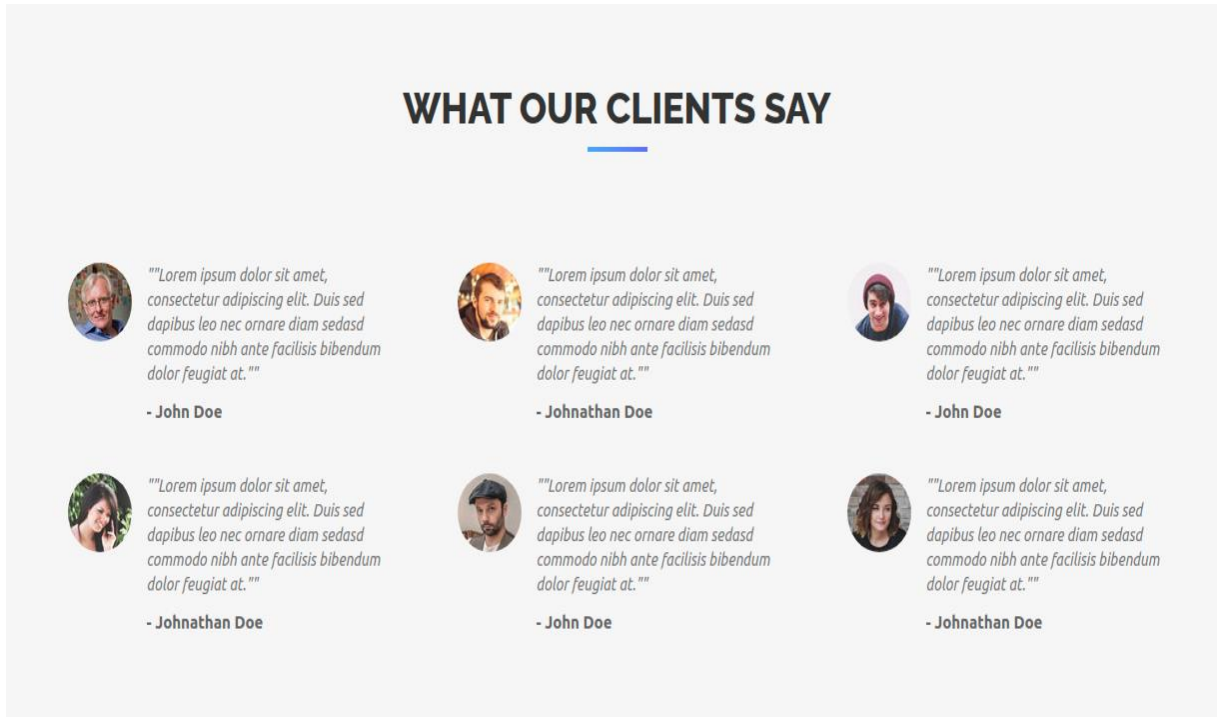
WHAT OUR CLIENTS SAY

""Lorem ipsum dolor sit amet, consectetur adipiscing elit. Duis sed dapibus leo nec ornare diam sedasd commodo nibh ante facilisis bibendum dolor feugiat at.""

- John Doe

""Lorem ipsum dolor sit amet, consectetur adipiscing elit. Duis sed dapibus leo nec ornare diam sedasd commodo nibh ante facilisis bibendum dolor feugiat at.""

- Johnathan Doe

""Lorem ipsum dolor sit amet, consectetur adipiscing elit. Duis sed dapibus leo nec ornare diam sedasd commodo nibh ante facilisis bibendum dolor feugiat at.""

- John Doe

""Lorem ipsum dolor sit amet, consectetur adipiscing elit. Duis sed dapibus leo nec ornare diam sedasd commodo nibh ante facilisis bibendum dolor feugiat at.""

- Johnathan Doe

""Lorem ipsum dolor sit amet, consectetur adipiscing elit. Duis sed dapibus leo nec ornare diam sedasd commodo nibh ante facilisis bibendum dolor feugiat at.""

- John Doe

""Lorem ipsum dolor sit amet, consectetur adipiscing elit. Duis sed dapibus leo nec ornare diam sedasd commodo nibh ante facilisis bibendum dolor feugiat at.""

- Johnathan Doe